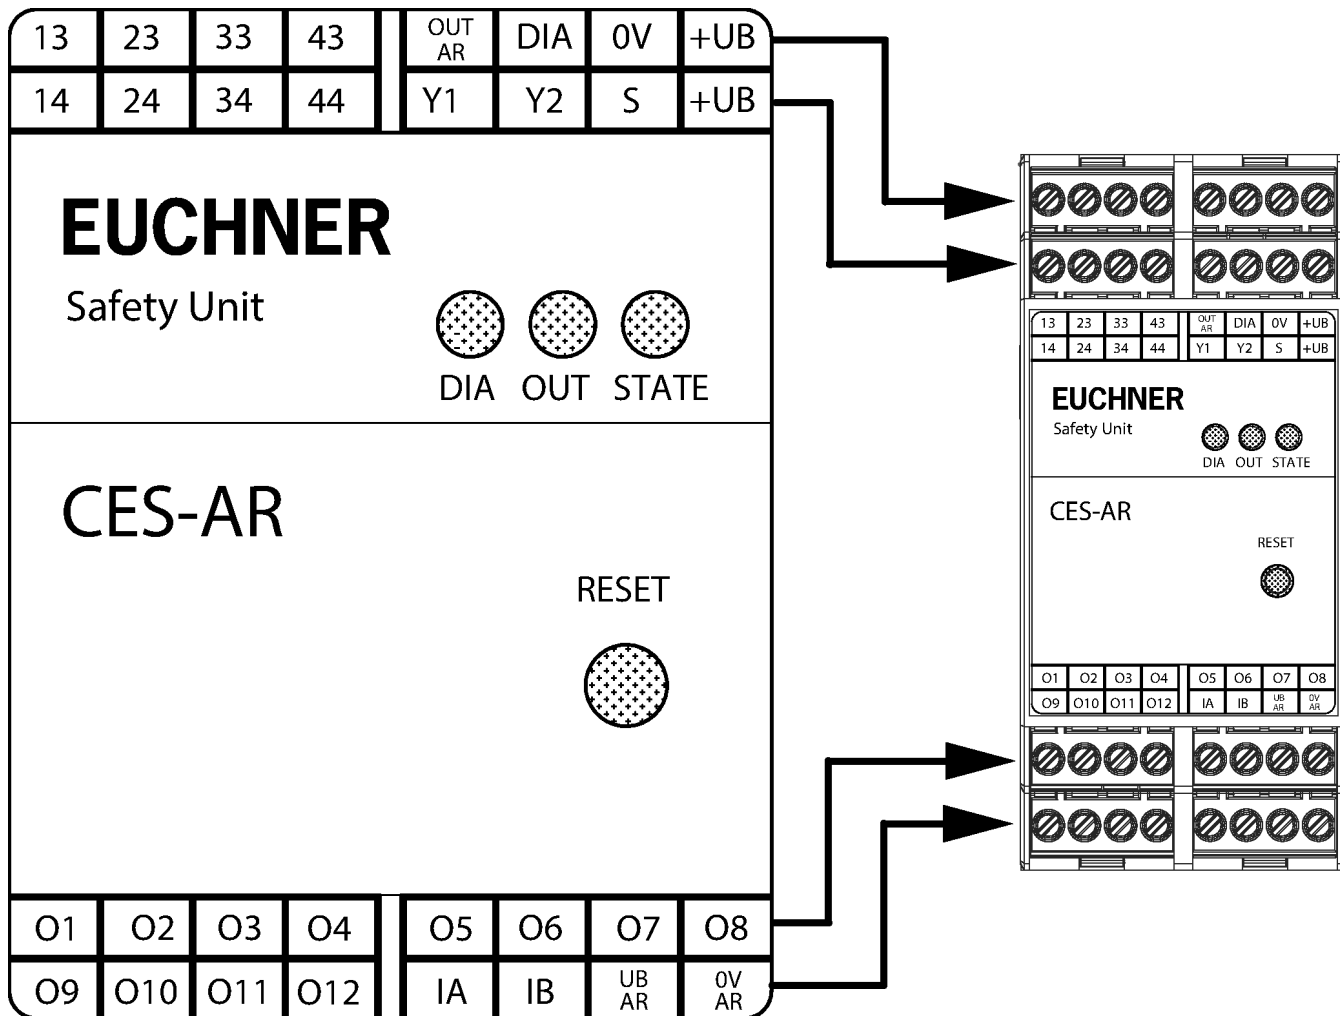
| 13 | 23 | 33 | 43 | OUT AR | DIA | 0V | +UB |
|---|---|---|---|---|---|---|---|
| 14 | 24 | 34 | 44 | Y1 | Y2 | S | +UB |

EUCHNER

Safety Unit

DIA OUT STATE

CES-AR

RESET

| O1 | O2 | O3 | O4 | O5 | O6 | O7 | O8 |
|---|---|---|---|---|---|---|---|
| O9 | O10 | O11 | O12 | IA | IB | UB AR | 0V AR |

| 13 | 23 | 33 | 43 | OUT AR | DIA | 0V | +UB |
|---|---|---|---|---|---|---|---|
| 14 | 24 | 34 | 44 | Y1 | Y2 | S | +UB |

EUCHNER

Safety Unit

DIA OUT STATE

CES-AR

RESET

| O1 | O2 | O3 | O4 | O5 | O6 | O7 | O8 |
|---|---|---|---|---|---|---|---|
| O9 | O10 | O11 | O12 | IA | IB | UB AR | 0V AR |